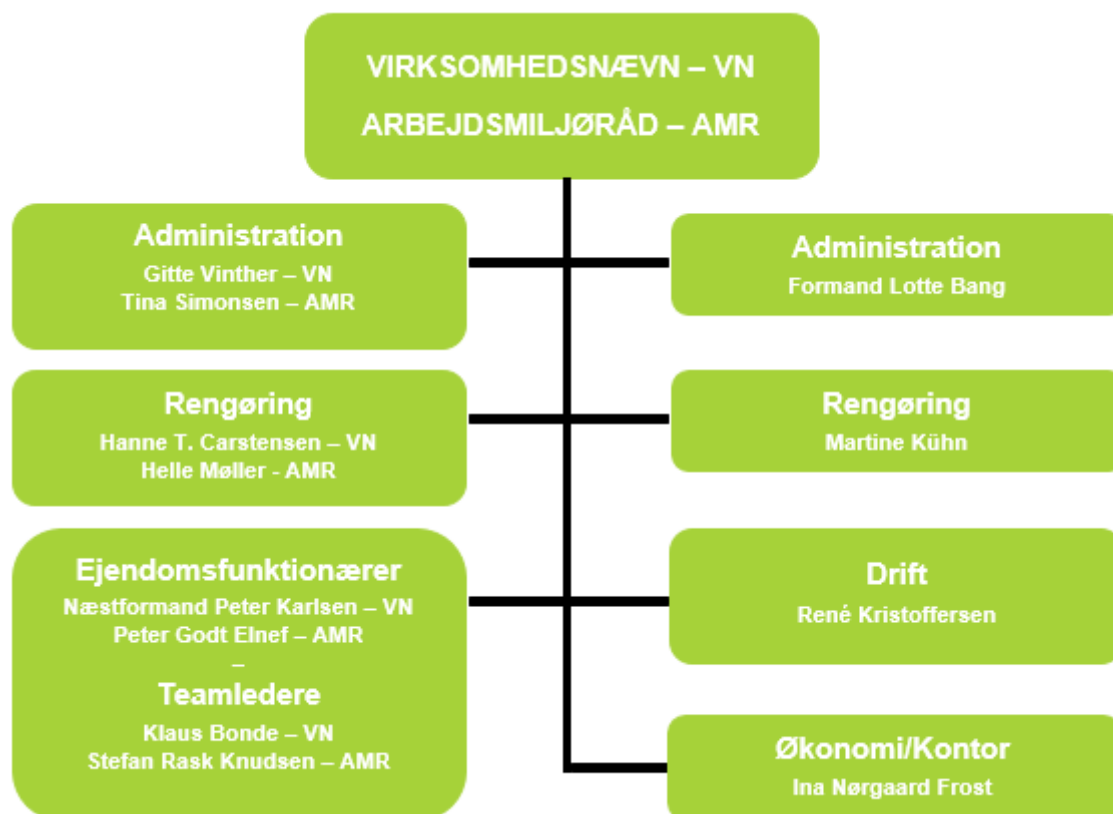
VIRKSOMHEDSNÆVN – VN
ARBEJDSMILJØRÅD – AMR

Administration
Gitte Vinther – VN
Tina Simonsen – AMR

Rengøring
Hanne T. Carstensen – VN
Helle Møller - AMR

Ejendomsfunktionærer
Næstformand Peter Karlsen – VN
Peter Godt Elnef – AMR
–
Teamledere
Klaus Bonde – VN
Stefan Rask Knudsen – AMR

Administration
Formand Lotte Bang

Rengøring
Martine Kühn

Drift
René Kristoffersen

Økonomi/Kontor
Ina Nørgaard Frost